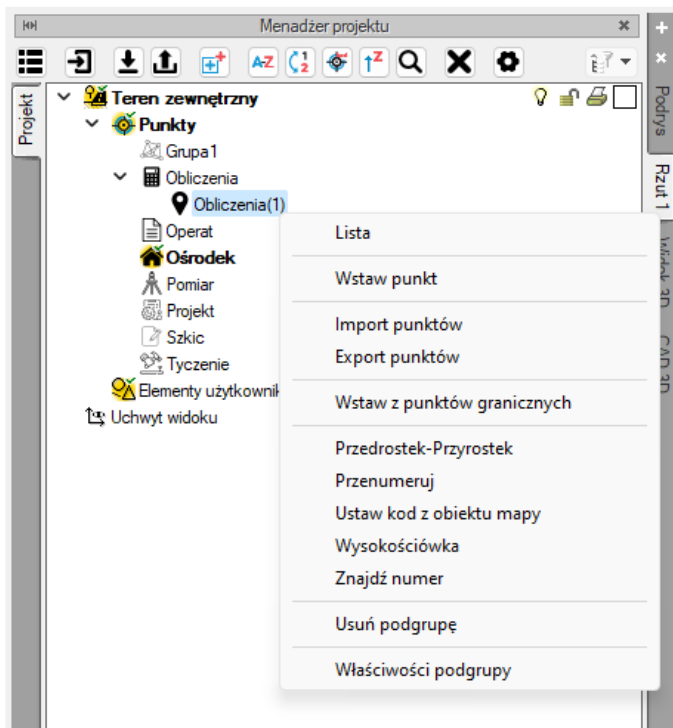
Menadżer projektu

Projekt

Teren zewnętrzny
Punkty
Grupa1
Obliczenia
Obliczenia(1)
Operat
Ośrodek
Pomiar
Projekt
Szkic
Tyczenie
Elementy użytkownik
Uchwyt widoku

Lista
Wstaw punkt
Import punktów
Export punktów
Wstaw z punktów granicznych
Przedrostek-Przyrostek
Przenumeruj
Ustaw kod z obiektu mapy
Wysokościówka
Znajdź numer
Usuń podgrupę
Właściwości podgrupy

Podrys
Rzut 1
Widok 3D
CAD 3D